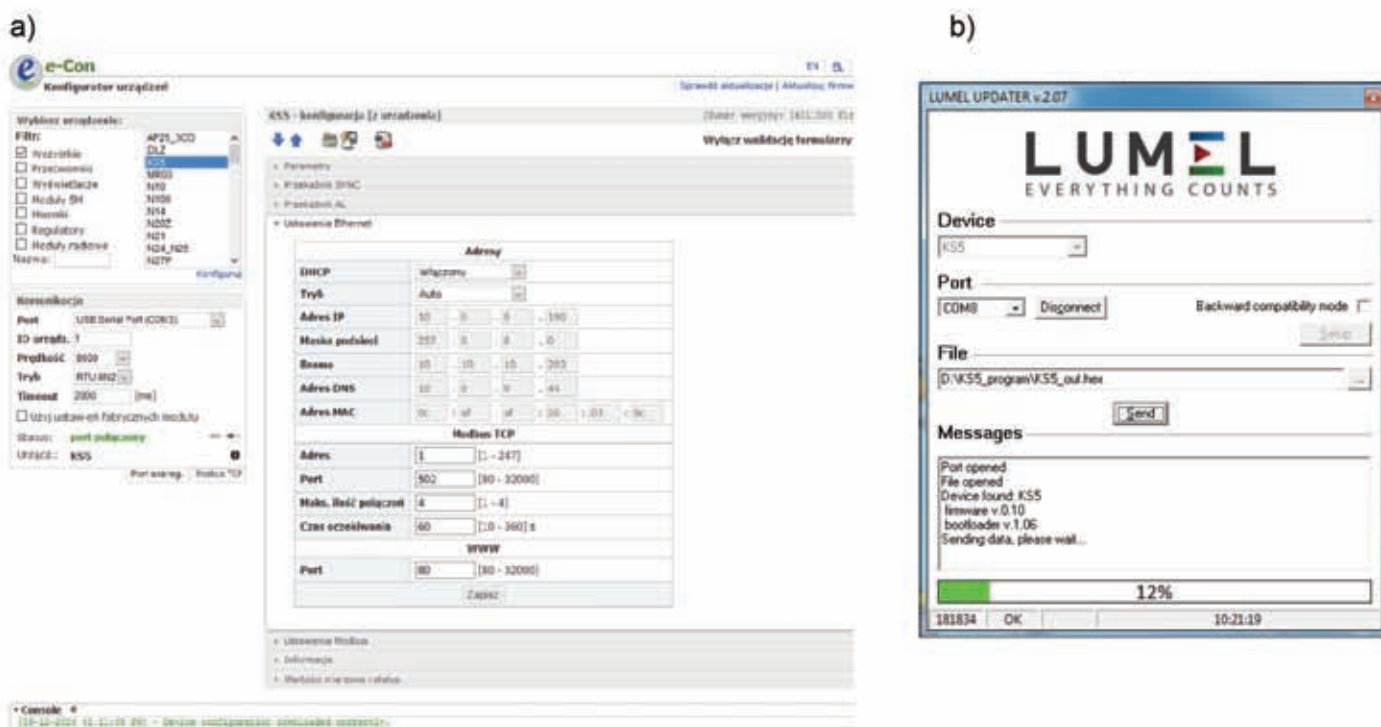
a)

e-Con
Konfigurator urządzeń

EN PL
Sprawdź aktualizacje | Aktualizuj firmw

Wybierz urządzenie:
Filtr:
☑ Wszystkie
☐ Przetworniki
☐ Wyświetlacze
☐ Moduły SM
☐ Mierniki
☐ Regulatory
☐ Moduły radiowe
Nazwa:

AP21_3CO
DL2
KS5
MR03
N10
N10X
N14
N20Z
N21
N24_N25
N27P

Konfiguruj

Komunikacja
Port USB Serial Port (COM3)
ID urządz. 1
Prędkość 9600
Tryb RTU 8N2
Timeout 2000 [ms]
☐ Użyj ustawień fabrycznych modułu
Status: port połączony
Urządz.: KS5
Port szereg. Można TCP

KS5 - konfiguracja [z urządzenia]
Numer wersji: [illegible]
Wyłącz walidację formularzy

Parametry
Przekaźnik SYNC
Przekaźnik AL
Ustawienia Ethernet

| Adresy | | |
|---|---|---|
| DHCP | Włączony | |
| Tryb | Auto | |
| Adres IP | 10 . 0 . 0 . 190 | |
| Maska podsieci | 255 . 0 . 0 . 0 | |
| Brama | 10 . 10 . 10 . 203 | |
| Adres DNS | 10 . 0 . 0 . 44 | |
| Adres MAC | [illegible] | |
| Modbus TCP | | |
| Adres | 1 | [1 - 247] |
| Port | 502 | [80 - 32000] |
| Maks. ilość połączeń | 4 | [1 - 4] |
| Czas oczekiwania | 60 | [10 - 360] s |
| WWW | | |
| Port | 80 | [80 - 32000] |
| Zapisz | | |

Ustawienia Modbus
Informacje
Wartości mierzone i status

Console
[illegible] - Device configuration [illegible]

b)

LUMEL UPDATER v.2.07

LUMEL
EVERYTHING COUNTS

Device
KS5

Port
COM8 Disconnect
Backward compatibility mode
Setup

File
D:\KS5_program\KS5_out.hex
...
Send

Messages
Port opened
File opened
Device found: KS5
firmware v.0.10
bootloader v.1.06
Sending data, please wait...

12%

181834 OK 10:21:19